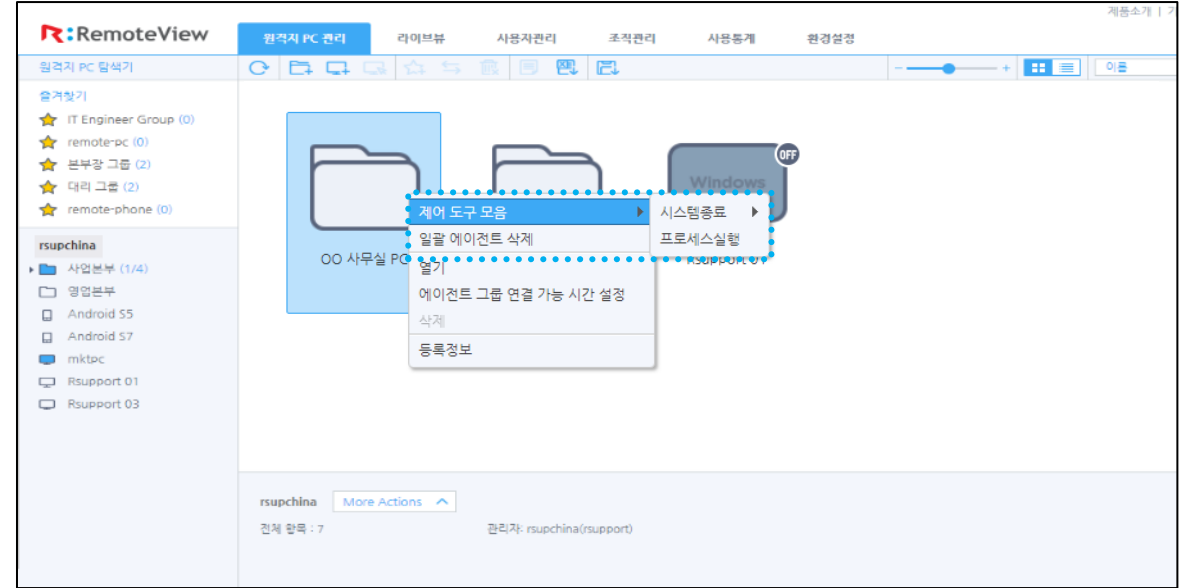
제품소개 | 기

R:RemoteView

원격지 PC 관리 | 라이브뷰 | 사용자관리 | 조직관리 | 사용통계 | 환경설정

원격지 PC 탐색기

이름

즐겨찾기
IT Engineer Group (0)
remote-pc (0)
본부장 그룹 (2)
대리 그룹 (2)
remote-phone (0)

rsupchina
사업본부 (1/4)
영업본부
Android S5
Android S7
mktpc
Rsupport 01
Rsupport 03

OO 사무실 PC

OFF
Windows

Rsupport 01

제어 도구 모음
일괄 에이전트 삭제
열기
에이전트 그룹 연결 가능 시간 설정
삭제
등록정보

시스템종료
프로세스실행

rsupchina More Actions
전체 항목 : 7
관리자: rsupchina(rsupport)